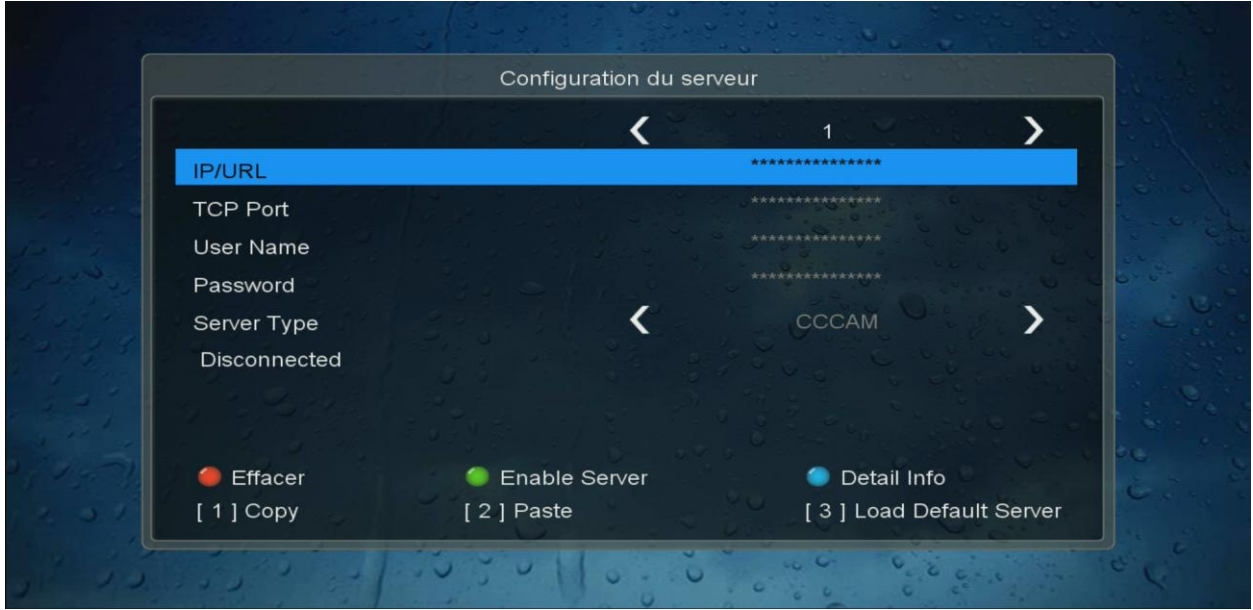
Configuration du serveur

❮ 1 ❯

IP/URL ****************

TCP Port ****************

User Name ****************

Password ****************

Server Type ❮ CCCAM ❯

Disconnected

Effacer Enable Server Detail Info

[ 1 ] Copy [ 2 ] Paste [ 3 ] Load Default Server